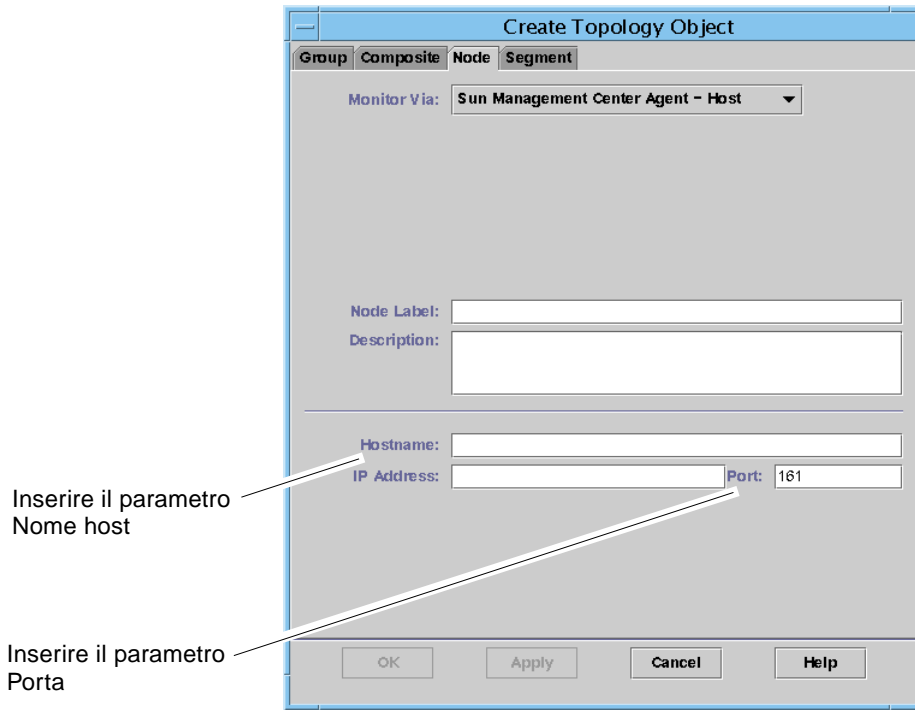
Create Topology Object

Group Composite Node Segment

Monitor Via: Sun Management Center Agent - Host

Node Label:

Description:

Hostname:

IP Address:

Port: 161

Inserire il parametro Nome host

Inserire il parametro Porta

OK Apply Cancel Help